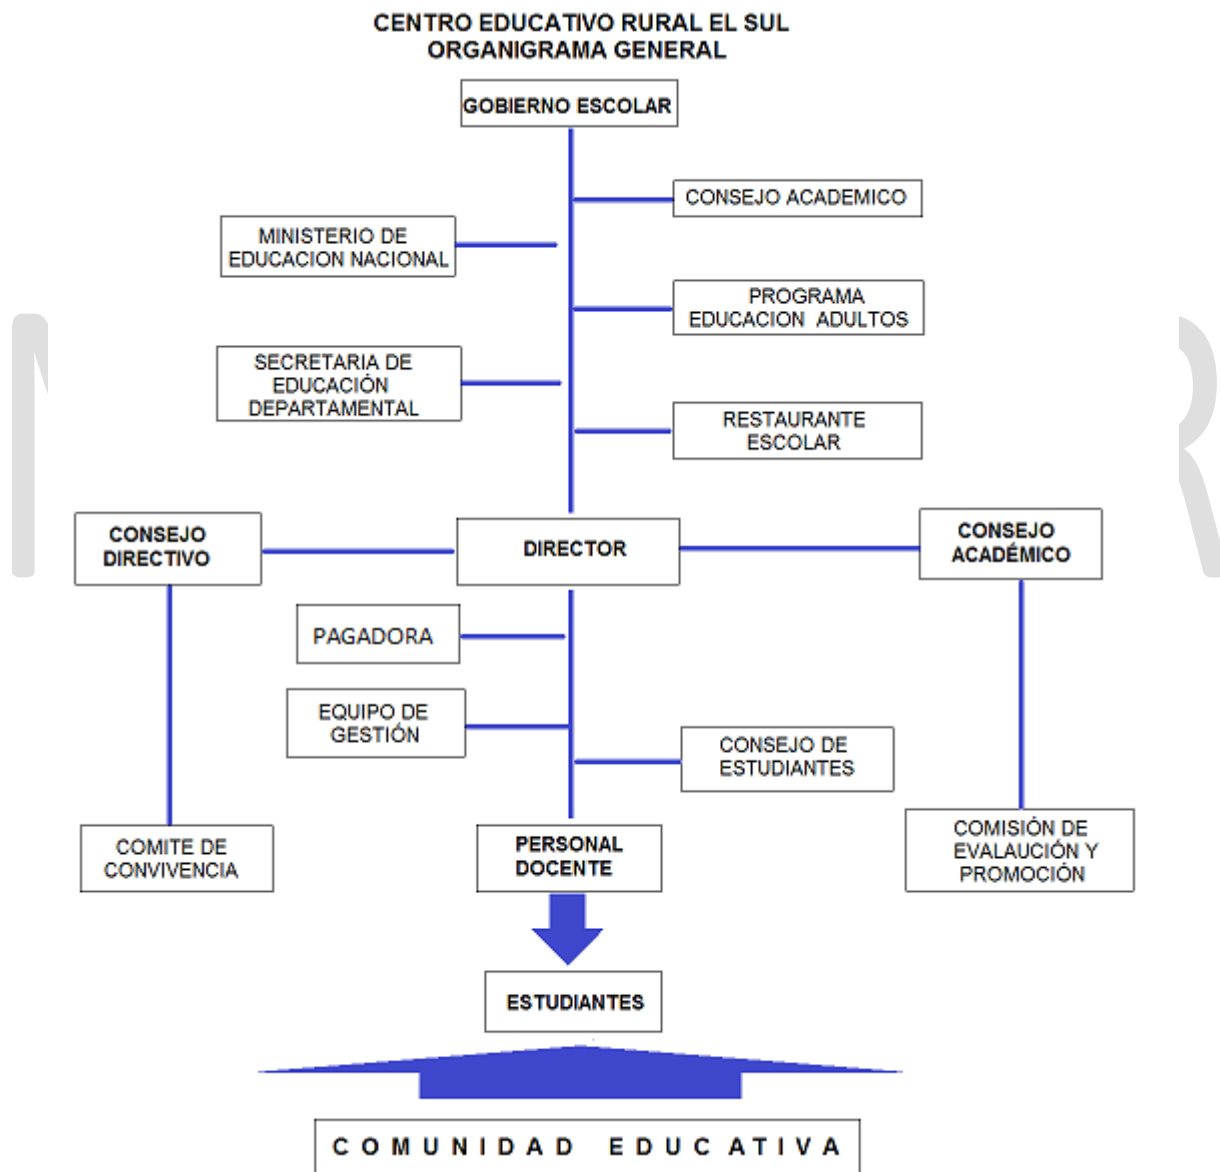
CENTRO EDUCATIVO RURAL EL SUL
ORGANIGRAMA GENERAL

GOBIERNO ESCOLAR

CONSEJO ACADEMICO

MINISTERIO DE EDUCACION NACIONAL

PROGRAMA EDUCACION ADULTOS

SECRETARIA DE EDUCACIÓN DEPARTAMENTAL

RESTAURANTE ESCOLAR

CONSEJO DIRECTIVO

DIRECTOR

CONSEJO ACADÉMICO

PAGADORA

EQUIPO DE GESTIÓN

CONSEJO DE ESTUDIANTES

COMITE DE CONVIVENCIA

PERSONAL DOCENTE

COMISIÓN DE EVALAUCIÓN Y PROMOCIÓN

ESTUDIANTES

COMUNIDAD EDUCATIVA